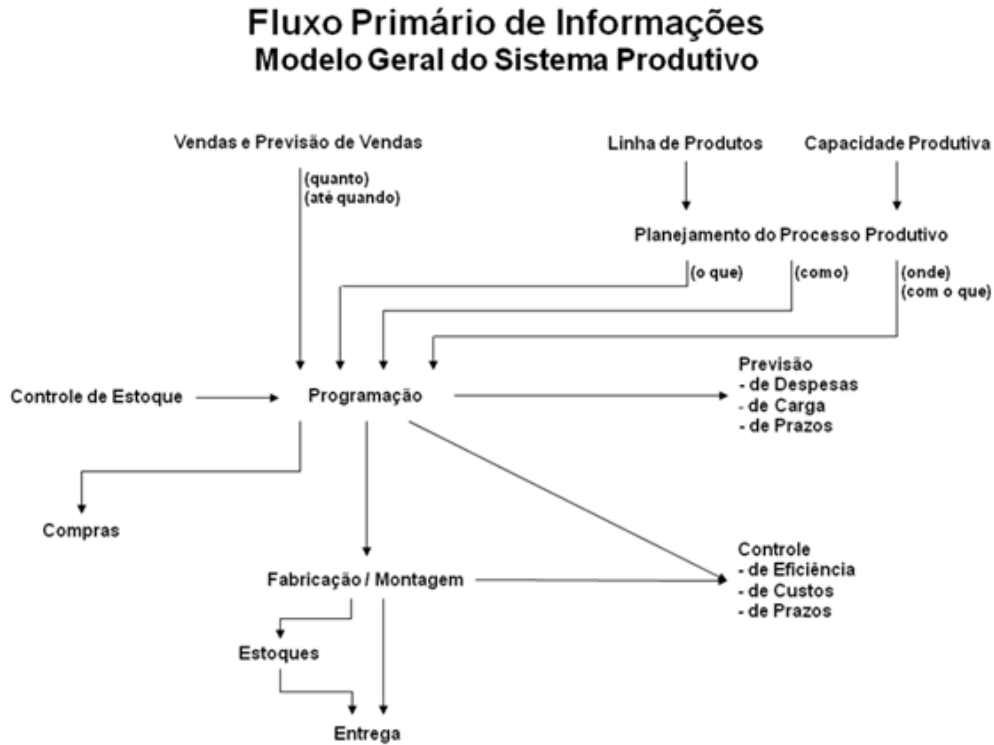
Fluxo Primário de Informações
Modelo Geral do Sistema Produtivo

Vendas e Previsão de Vendas

(quanto)
(até quando)

Linha de Produtos

Capacidade Produtiva

Planejamento do Processo Produtivo

(o que)

(como)

(onde)
(com o que)

Controle de Estoque

Programação

Previsão
- de Despesas
- de Carga
- de Prazos

Compras

Fabricação / Montagem

Controle
- de Eficiência
- de Custos
- de Prazos

Estoques

Entrega